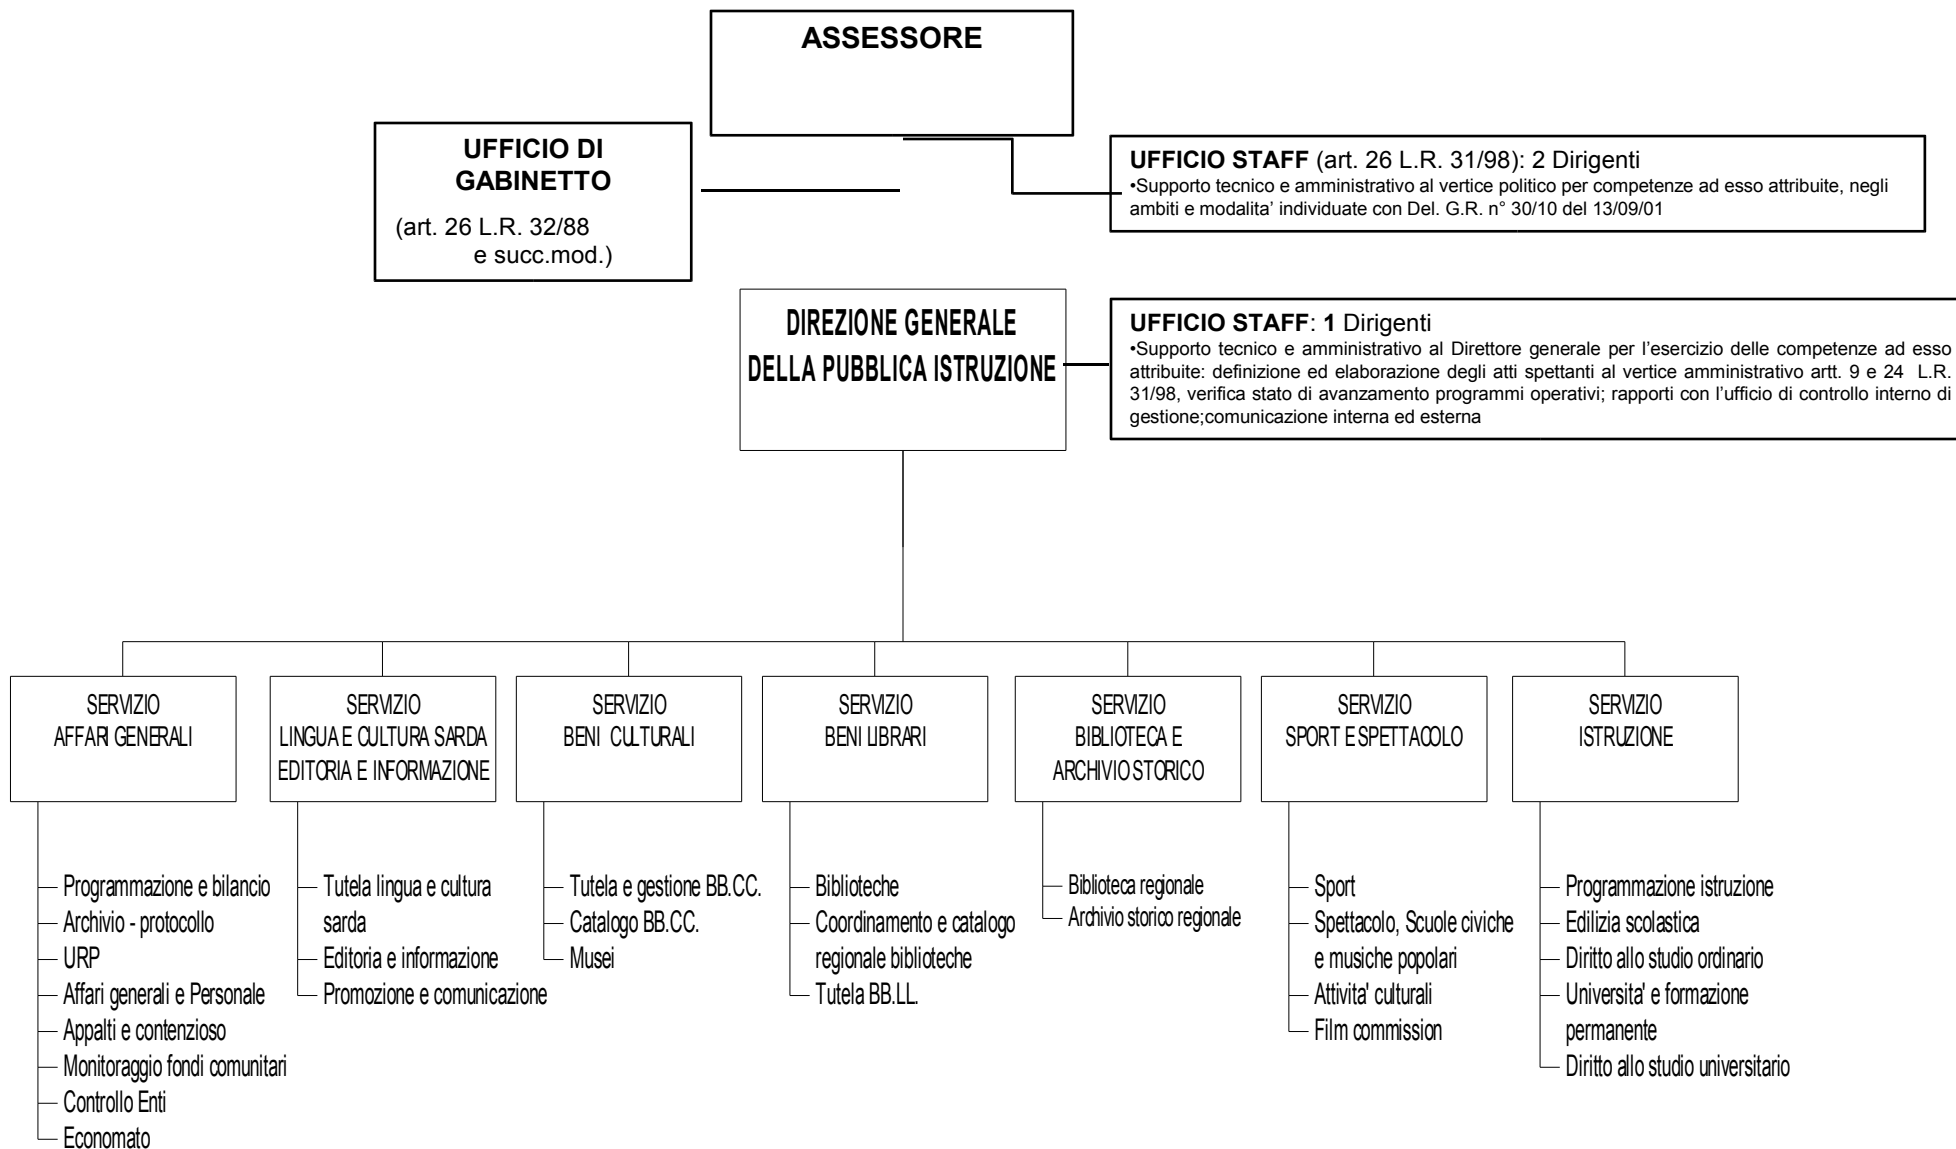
ASSESSORE

UFFICIO DI GABINETTO

(art. 26 L.R. 32/88 e succ.mod.)

UFFICIO STAFF (art. 26 L.R. 31/98): 2 Dirigenti
•Supporto tecnico e amministrativo al vertice politico per competenze ad esso attribuite, negli ambiti e modalita' individuate con Del. G.R. n° 30/10 del 13/09/01

DIREZIONE GENERALE DELLA PUBBLICA ISTRUZIONE

UFFICIO STAFF: 1 Dirigenti
•Supporto tecnico e amministrativo al Direttore generale per l'esercizio delle competenze ad esso attribuite: definizione ed elaborazione degli atti spettanti al vertice amministrativo artt. 9 e 24 L.R. 31/98, verifica stato di avanzamento programmi operativi; rapporti con l'ufficio di controllo interno di gestione;comunicazione interna ed esterna

SERVIZIO AFFARI GENERALI
Programmazione e bilancio
Archivio - protocollo
URP
Affari generali e Personale
Appalti e contenzioso
Monitoraggio fondi comunitari
Controllo Enti
Economato

SERVIZIO LINGUA E CULTURA SARDA EDITORIA E INFORMAZIONE
Tutela lingua e cultura sarda
Editoria e informazione
Promozione e comunicazione

SERVIZIO BENI CULTURALI
Tutela e gestione BB.CC.
Catalogo BB.CC.
Musei

SERVIZIO BENI LIBRARI
Biblioteche
Coordinamento e catalogo regionale biblioteche
Tutela BB.LL.

SERVIZIO BIBLIOTECA E ARCHIVIO STORICO
Biblioteca regionale
Archivio storico regionale

SERVIZIO SPORT E SPETTACOLO
Sport
Spettacolo, Scuole civiche e musiche popolari
Attivita' culturali
Film commission

SERVIZIO ISTRUZIONE
Programmazione istruzione
Edilizia scolastica
Diritto allo studio ordinario
Universita' e formazione permanente
Diritto allo studio universitario